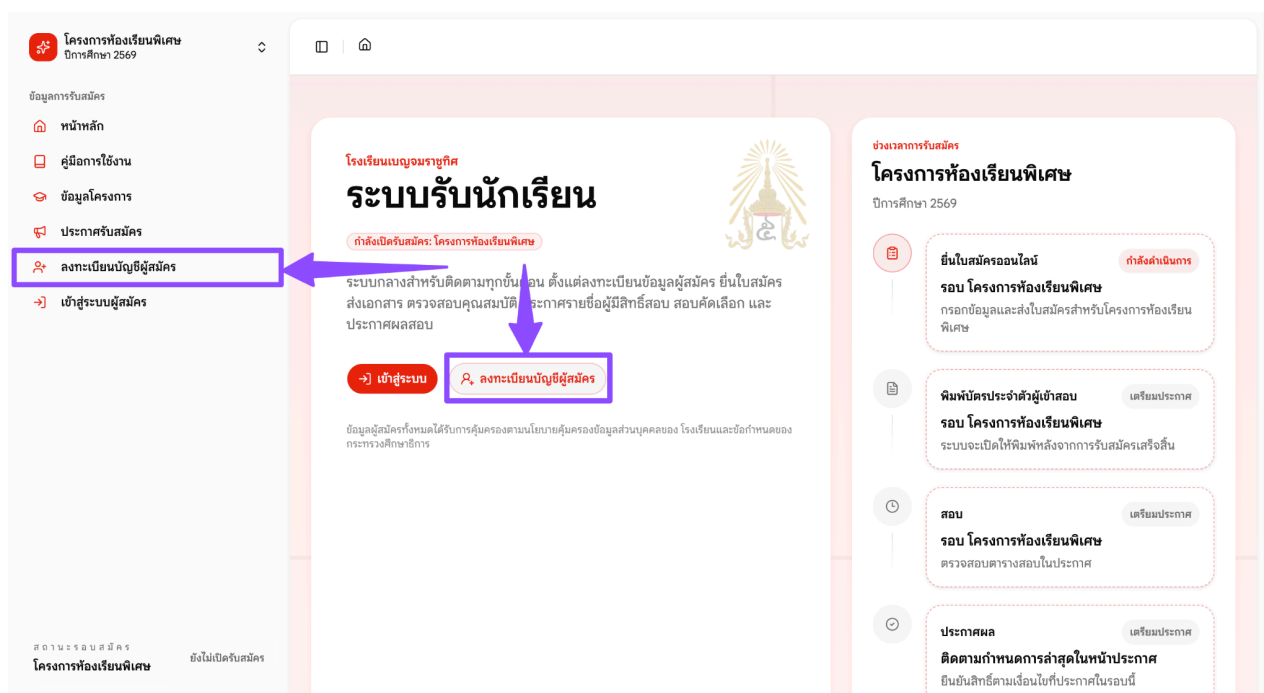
โครงการห้องเรียนพิเศษ
ปีการศึกษา 2569

ข้อมูลการรับสมัคร
หน้าหลัก
คู่มือการใช้งาน
ข้อมูลโครงการ
ประกาศรับสมัคร
ลงทะเบียนบัญชีผู้สมัคร
เข้าสู่ระบบผู้สมัคร

สถานะรอบสมัคร
โครงการห้องเรียนพิเศษ
ยังไม่เปิดรับสมัคร

โรงเรียนเบญจมราชูทิศ
ระบบรับนักเรียน
กำลังเปิดรับสมัคร: โครงการห้องเรียนพิเศษ

ระบบกลางสำหรับติดตามทุกขั้นตอน ตั้งแต่ลงทะเบียนข้อมูลผู้สมัคร ยื่นใบสมัคร ส่งเอกสาร ตรวจสอบคุณสมบัติ ประกาศรายชื่อผู้มีสิทธิ์สอบ สอบคัดเลือก และประกาศผลสอบ

เข้าสู่ระบบ
ลงทะเบียนบัญชีผู้สมัคร

ข้อมูลผู้สมัครทั้งหมดได้รับการคุ้มครองตามนโยบายคุ้มครองข้อมูลส่วนบุคคลของ โรงเรียนและข้อกำหนดของกระทรวงศึกษาธิการ

ช่วงเวลาการรับสมัคร
โครงการห้องเรียนพิเศษ
ปีการศึกษา 2569

ยื่นใบสมัครออนไลน์
กำลังดำเนินการ
รอบ โครงการห้องเรียนพิเศษ
กรอกข้อมูลและส่งใบสมัครสำหรับโครงการห้องเรียนพิเศษ

พิมพ์บัตรประจำตัวผู้เข้าสอบ
เตรียมประกาศ
รอบ โครงการห้องเรียนพิเศษ
ระบบจะเปิดให้พิมพ์หลังจากการรับสมัครเสร็จสิ้น

สอบ
เตรียมประกาศ
รอบ โครงการห้องเรียนพิเศษ
ตรวจสอบตารางสอบในประกาศ

ประกาศผล
เตรียมประกาศ
ติดตามกำหนดการล่าสุดในหน้าประกาศ
ยืนยันสิทธิ์ตามเงื่อนไขที่ประกาศในรอบนี้